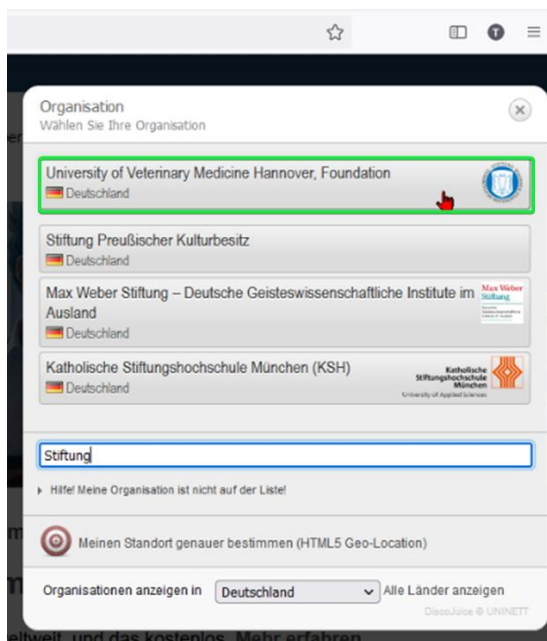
Organisation
Wählen Sie Ihre Organisation

University of Veterinary Medicine Hannover, Foundation
Deutschland

Stiftung Preußischer Kulturbesitz
Deutschland

Max Weber Stiftung – Deutsche Geisteswissenschaftliche Institute im Ausland
Deutschland

Max Weber Stiftung

Katholische Stiftungshochschule München (KSH)
Deutschland

Katholische Stiftungshochschule München
University of Applied Sciences

Stiftung

Hilfe! Meine Organisation ist nicht auf der Liste!

Meinen Standort genauer bestimmen (HTML5 Geo-Location)

Organisationen anzeigen in Deutschland Alle Länder anzeigen

DiscoJuice © UNINETT

eltweit, und das kostenlos. Mehr erfahren